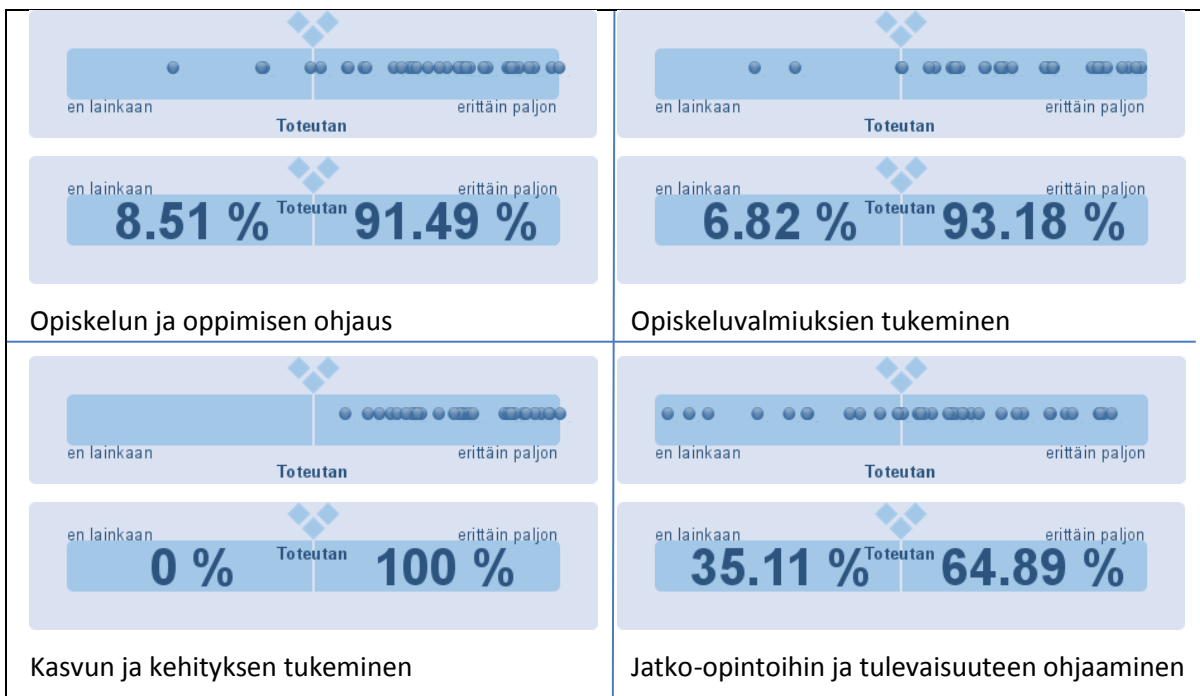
| | |
|---|---|
| en lainkaan erittäin paljon Toteutan<br>en lainkaan erittäin paljon 8.51 % Toteutan 91.49 %<br>Opiskelun ja oppimisen ohjaus | en lainkaan erittäin paljon Toteutan<br>en lainkaan erittäin paljon 6.82 % Toteutan 93.18 %<br>Opiskeluvalmiuksien tukeminen |
| en lainkaan erittäin paljon Toteutan<br>en lainkaan erittäin paljon 0 % Toteutan 100 %<br>Kasvun ja kehityksen tukeminen | en lainkaan erittäin paljon Toteutan<br>en lainkaan erittäin paljon 35.11 % Toteutan 64.89 %<br>Jatko-opintoihin ja tulevaisuuteen ohjaaminen |